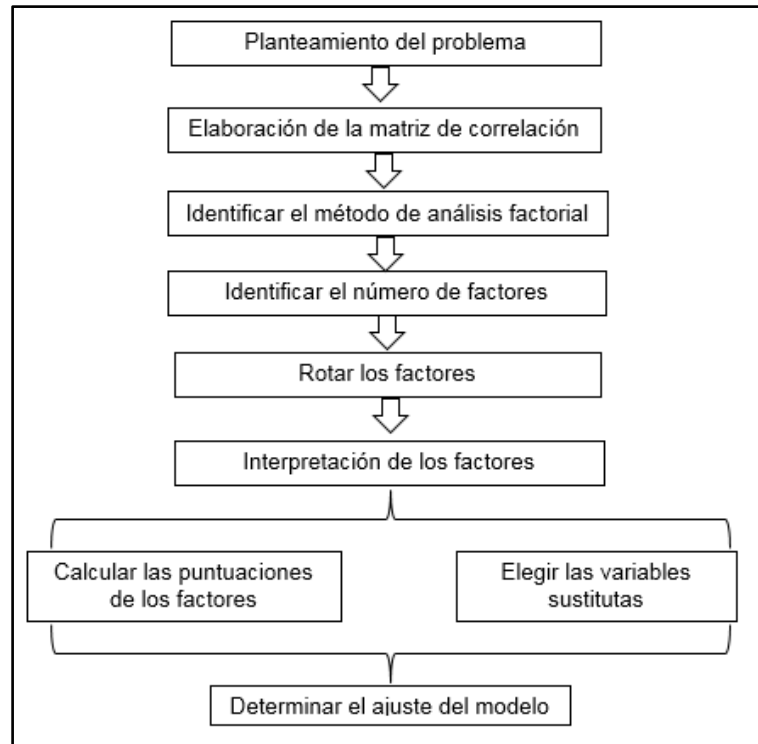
Planteamiento del problema

Elaboración de la matriz de correlación

Identificar el método de análisis factorial

Identificar el número de factores

Rotar los factores

Interpretación de los factores

Calcular las puntuaciones de los factores

Elegir las variables sustitutas

Determinar el ajuste del modelo